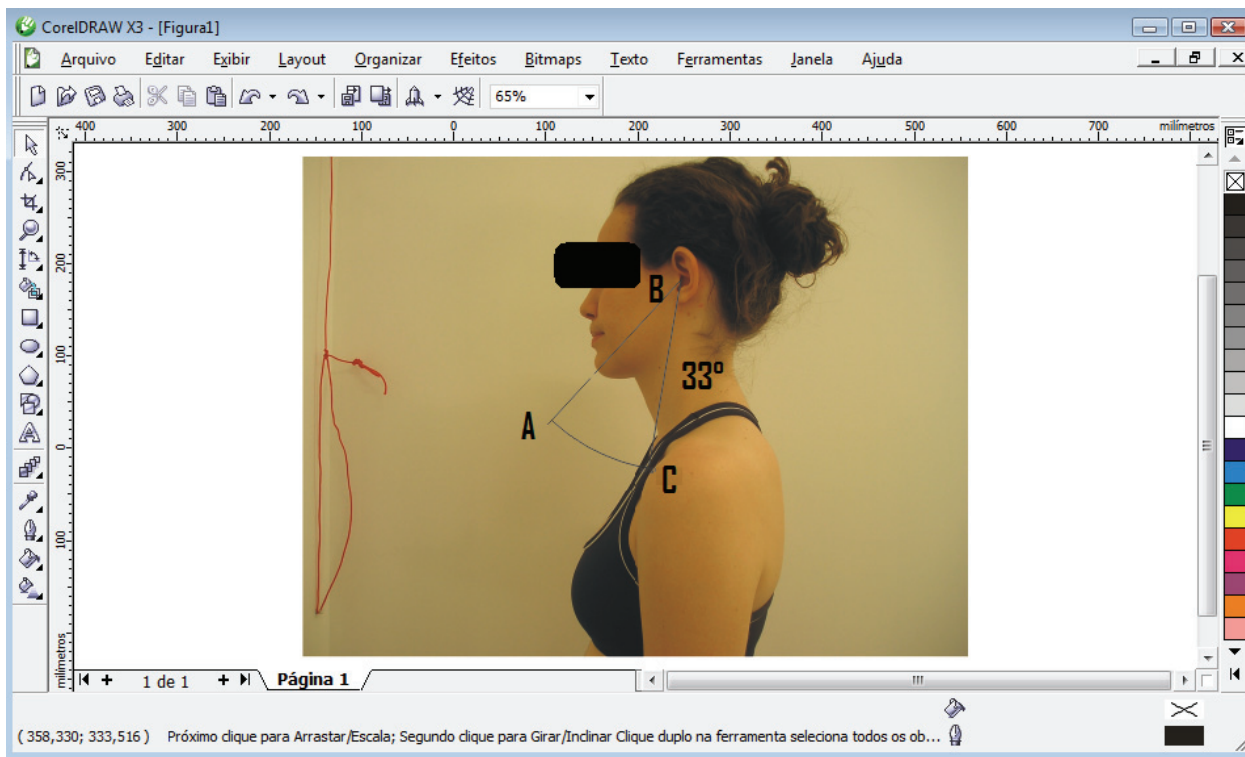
CorelDRAW X3 - [Figura1]

Arquivo Editar Exibir Layout Organizar Efeitos Bitmaps Texto Ferramentas Janela Ajuda

65%

400 300 200 100 0 100 200 300 400 500 600 700 milímetros

300 200 100 0 100 milímetros

B

33°

A

C

1 de 1 Página 1

( 358,330; 333,516 ) Próximo clique para Arrastar/Escala; Segundo clique para Girar/Inclinar Clique duplo na ferramenta seleciona todos os ob...